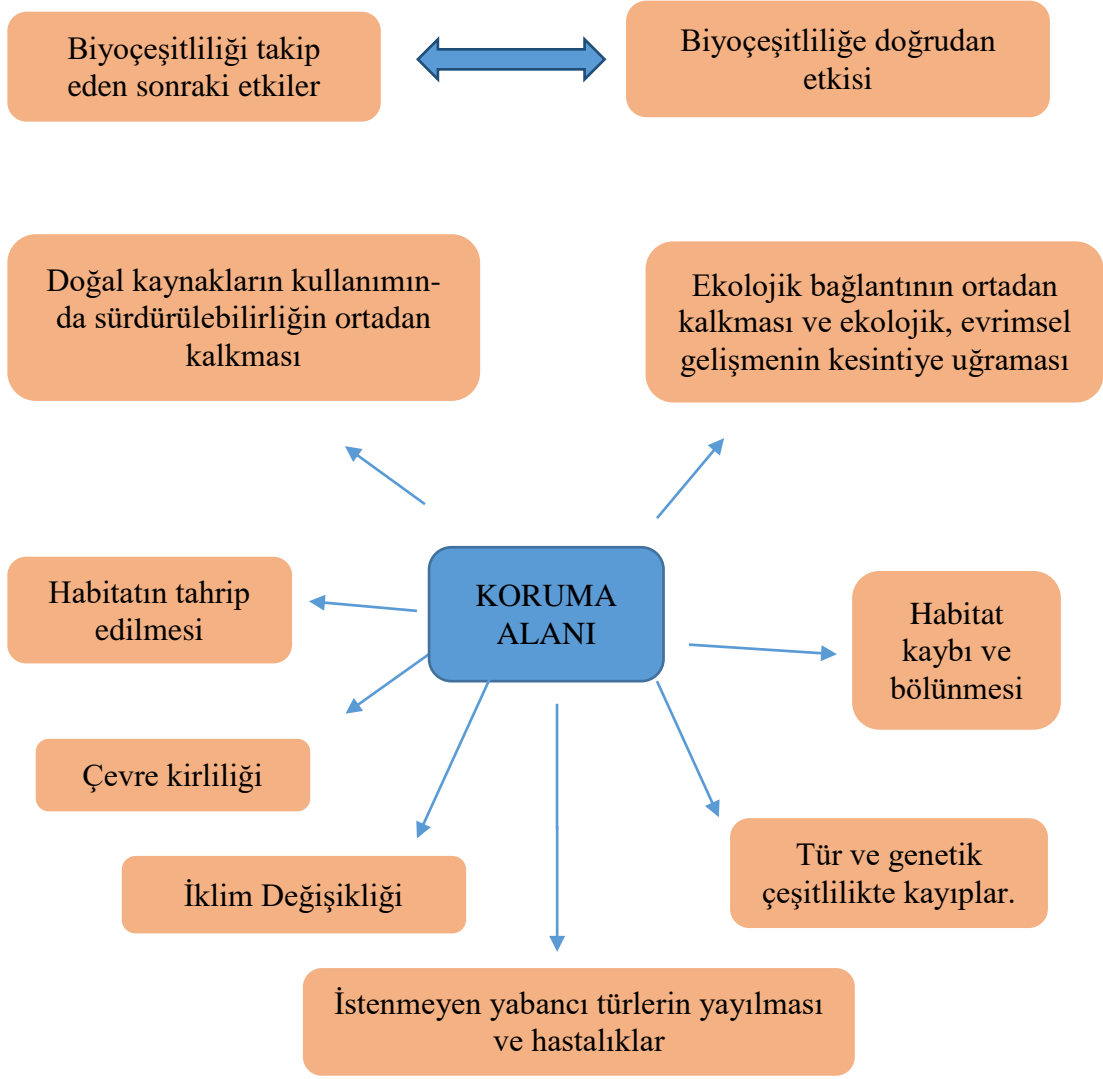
Biyoçeşitliliği takip eden sonraki etkiler

Biyoçeşitliliğe doğrudan etkisi

Doğal kaynakların kullanımında sürdürülebilirliğin ortadan kalkması

Ekolojik bağlantının ortadan kalkması ve ekolojik, evrimsel gelişmenin kesintiye uğraması

Habitatın tahrip edilmesi

KORUMA ALANI

Habitat kaybı ve bölünmesi

Çevre kirliliği

İklim Değişikliği

Tür ve genetik çeşitlilikte kayıplar.

İstenmeyen yabancı türlerin yayılması ve hastalıklar